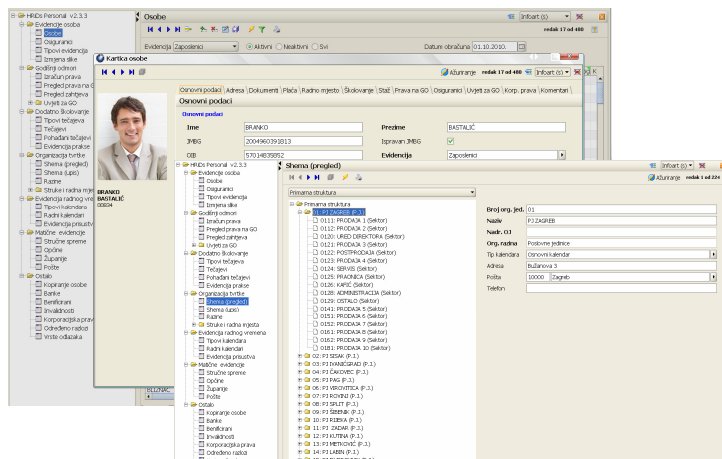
HRiDs Personal v2.3.3
Evidencija osoba
Osobe
Osiguranici
Tipovi evidencija
Izmjena slike
Godišnji odmori
Izračun prava
Pregled prava na GO
Pregled zahtjeva
Uvjeti za GO
Dodatno školovanje
Tipovi tečajeva
Tečajevi
Pohađani tečajevi
Evidencija prakse
Organizacija tvrtke
Shema (pregled)
Shema (upis)
Razine
Struke i radna mjesta
Evidencija radnog vremena
Tipovi kalendara
Radni kalendari
Evidencija prisustva
Matične evidencije
Stručne spreme
Općine
Županije
Pošte
Ostalo
Kopiranje osobe
Banke
Beneficirani
Invalidnosti
Korporacijska prava
Određeno razdoblje
Vrste odlaska

Osobe
Infbart (6)
redak 17 od 480
Evidencija Zaposlenici
Aktivni Neaktivni Svi
Datum obračuna 01.10.2010.

Kartica osobe
Ažuriranje redak 17 od 480 Infbart (6)
Osnovni podaci Adresa Dokumenti Plaća Radno mjesto Školovanje Staž Prava na GO Osiguranici Uvjeti za GO Korp. prava Komentari
Osnovni podatci
Osnovni podaci
Ime BRANKO
Prezime BASTALIĆ
JMBG 2004960391813
Ispravan JMBG
OIB 57014835852
Evidencija Zaposlenici
BRANKO BASTALIĆ
00034

HRiDs Personal v2.3.3
Evidencija osoba
Osobe
Osiguranici
Tipovi evidencija
Izmjena slike
Godišnji odmori
Izračun prava
Pregled prava na GO
Pregled zahtjeva
Uvjeti za GO
Dodatno školovanje
Tipovi tečajeva
Tečajevi
Pohađani tečajevi
Evidencija prakse
Organizacija tvrtke
Shema (pregled)
Shema (upis)
Razine
Struke i radna mjesta
Evidencija radnog vremena
Tipovi kalendara
Radni kalendari
Evidencija prisustva
Matične evidencije
Stručne spreme
Općine
Županije
Pošte
Ostalo
Kopiranje osobe
Banke
Beneficirani
Invalidnosti
Korporacijska prava
Određeno razdoblje

Shema (pregled)
Infbart (6)
Ažuriranje redak 1 od 224
Primarna struktura
Primarna struktura
01: PJ ZAGREB (P.J.)
0111: PRODAJA 1 (Sektor)
0112: PRODAJA 2 (Sektor)
0120: URED DIREKTORA (Sektor)
0121: PRODAJA 3 (Sektor)
0122: POSTPRODAJA (Sektor)
0123: PRODAJA 4 (Sektor)
0124: SERVIS (Sektor)
0125: PRAONICA (Sektor)
0126: KAFIĆ (Sektor)
0128: ADMINISTRACIJA (Sektor)
0129: OSTALO (Sektor)
0141: PRODAJA 5 (Sektor)
0151: PRODAJA 6 (Sektor)
0152: PRODAJA 7 (Sektor)
0161: PRODAJA 8 (Sektor)
0162: PRODAJA 9 (Sektor)
0181: PRODAJA 10 (Sektor)
02: PJ SISAK (P.J.)
03: PJ IVANIĆGRAD (P.J.)
04: PJ ČAKOVEC (P.J.)
05: PJ PAG (P.J.)
06: PJ VIROVITICA (P.J.)
07: PJ ROVINJ (P.J.)
08: PJ SPLIT (P.J.)
09: PJ ŠIBENIK (P.J.)
10: PJ RIJEKA (P.J.)
11: PJ ZADAR (P.J.)
12: PJ KUTINA (P.J.)
13: PJ METKOVIĆ (P.J.)
14: PJ LABIN (P.J.)
Broj org. jed. 01
Naziv PJ ZAGREB
Nadr. OJ
Org. razina Poslovne jedinice
Tip kalendara Osnovni kalendar
Adresa Buzanova 3
Pošta 10000 Zagreb
Telefon